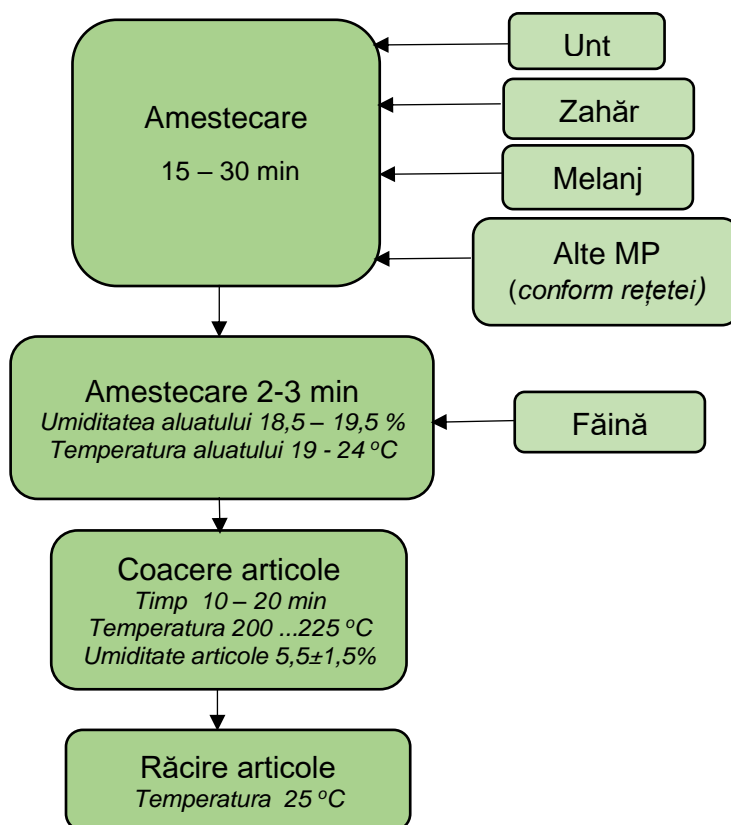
Amestecare
15 – 30 min

Unt

Zahăr

Melanj

Alte MP
(*conform rețetei*)

Amestecare 2-3 min
*Umiditatea aluatului 18,5 – 19,5 %*
*Temperatura aluatului 19 - 24 $^oC$*

Făină

Coacere articole
*Timp 10 – 20 min*
*Temperatura 200 ...225 $^oC$*
*Umiditate articole 5,5±1,5%*

Răcire articole
*Temperatura 25 $^oC$*